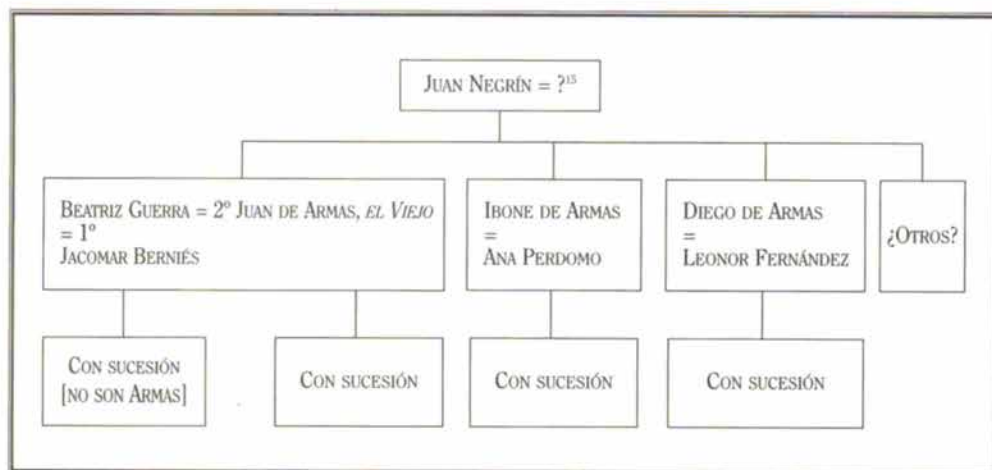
Juan Negrín = ?$^{15}$

Beatriz Guerra = 2º Juan de Armas, *el Viejo*
= 1º
Jacomar Berniés

Ibone de Armas
=
Ana Perdomo

Diego de Armas
=
Leonor Fernández

¿Otros?

Con sucesión
[no son Armas]

Con sucesión

Con sucesión

Con sucesión